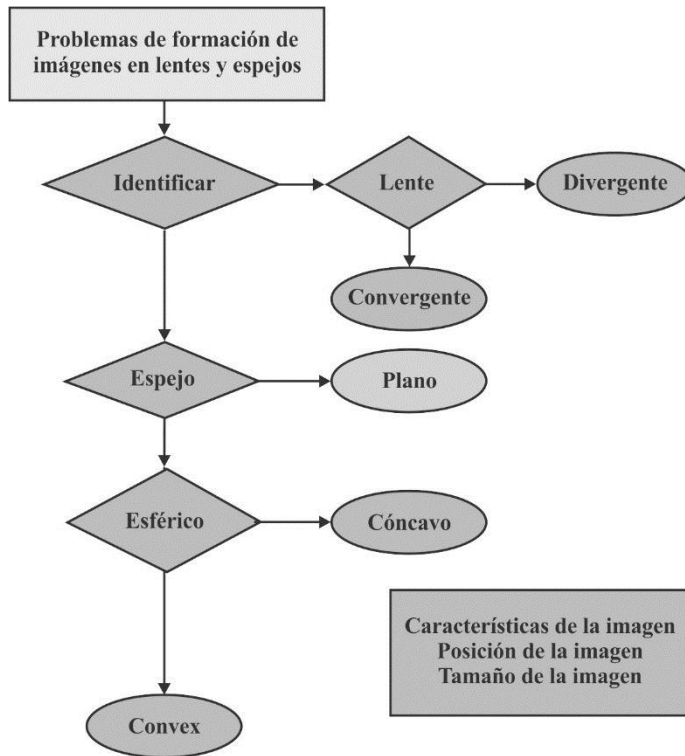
Problemas de formación de imágenes en lentes y espejos

Identificar

Lente

Divergente

Convergente

Espejo

Plano

Esférico

Cóncavo

Convex

Características de la imagen
Posición de la imagen
Tamaño de la imagen